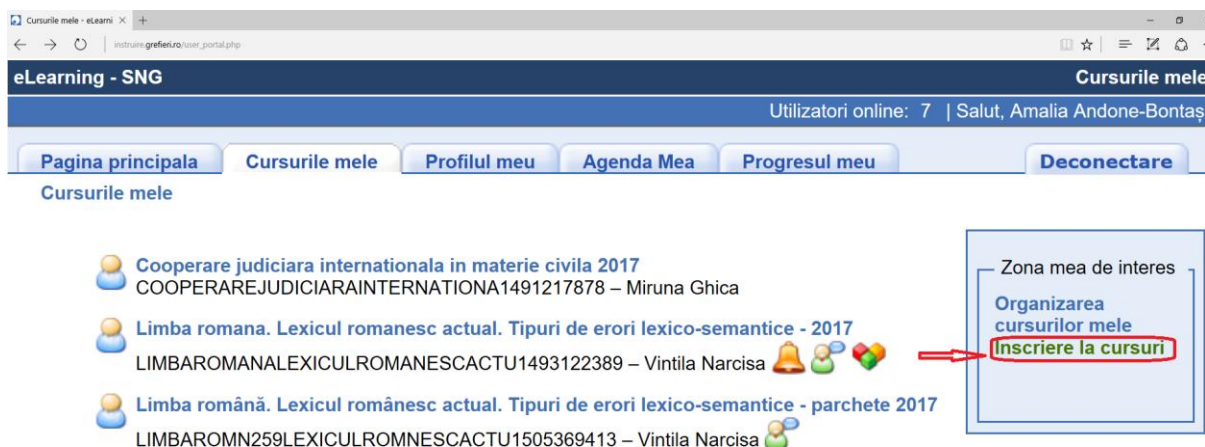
Cursurile mele - eLearni ×  +

instruire.grefieri.ro/user_portal.php

eLearning - SNG

Cursurile mele

Utilizatori online: 7 | Salut, Amalia Andone-Bontaș

Pagina principala | Cursurile mele | Profilul meu | Agenda Mea | Progresul meu | Deconectare

Cursurile mele

Cooperare judiciara internationala in materie civila 2017
COOPEREREJUDICIARAINTERNATIONA1491217878 – Miruna Ghica

Limba romana. Lexicul romanesc actual. Tipuri de erori lexico-semantice - 2017
LIMBAROMANALEXICULROMANESCACTU1493122389 – Vintila Narcisa

Limba română. Lexicul românesc actual. Tipuri de erori lexico-semantice - parchete 2017
LIMBAROMN259LEXICULROMNESCACTU1505369413 – Vintila Narcisa

Zona mea de interes

Organizarea cursurilor mele

Inscriere la cursuri